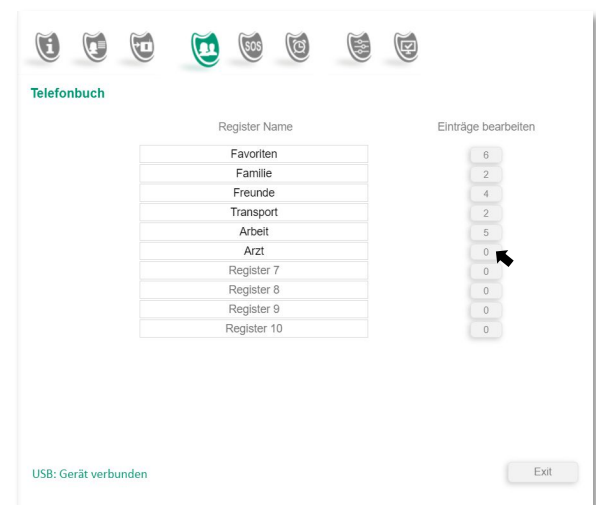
SOS

Telefonbuch

| Register Name | Einträge bearbeiten |
|---|---|
| Favoriten | 6 |
| Familie | 2 |
| Freunde | 4 |
| Transport | 2 |
| Arbeit | 5 |
| Arzt | 0 |
| Register 7 | 0 |
| Register 8 | 0 |
| Register 9 | 0 |
| Register 10 | 0 |

USB: Gerät verbunden

Exit